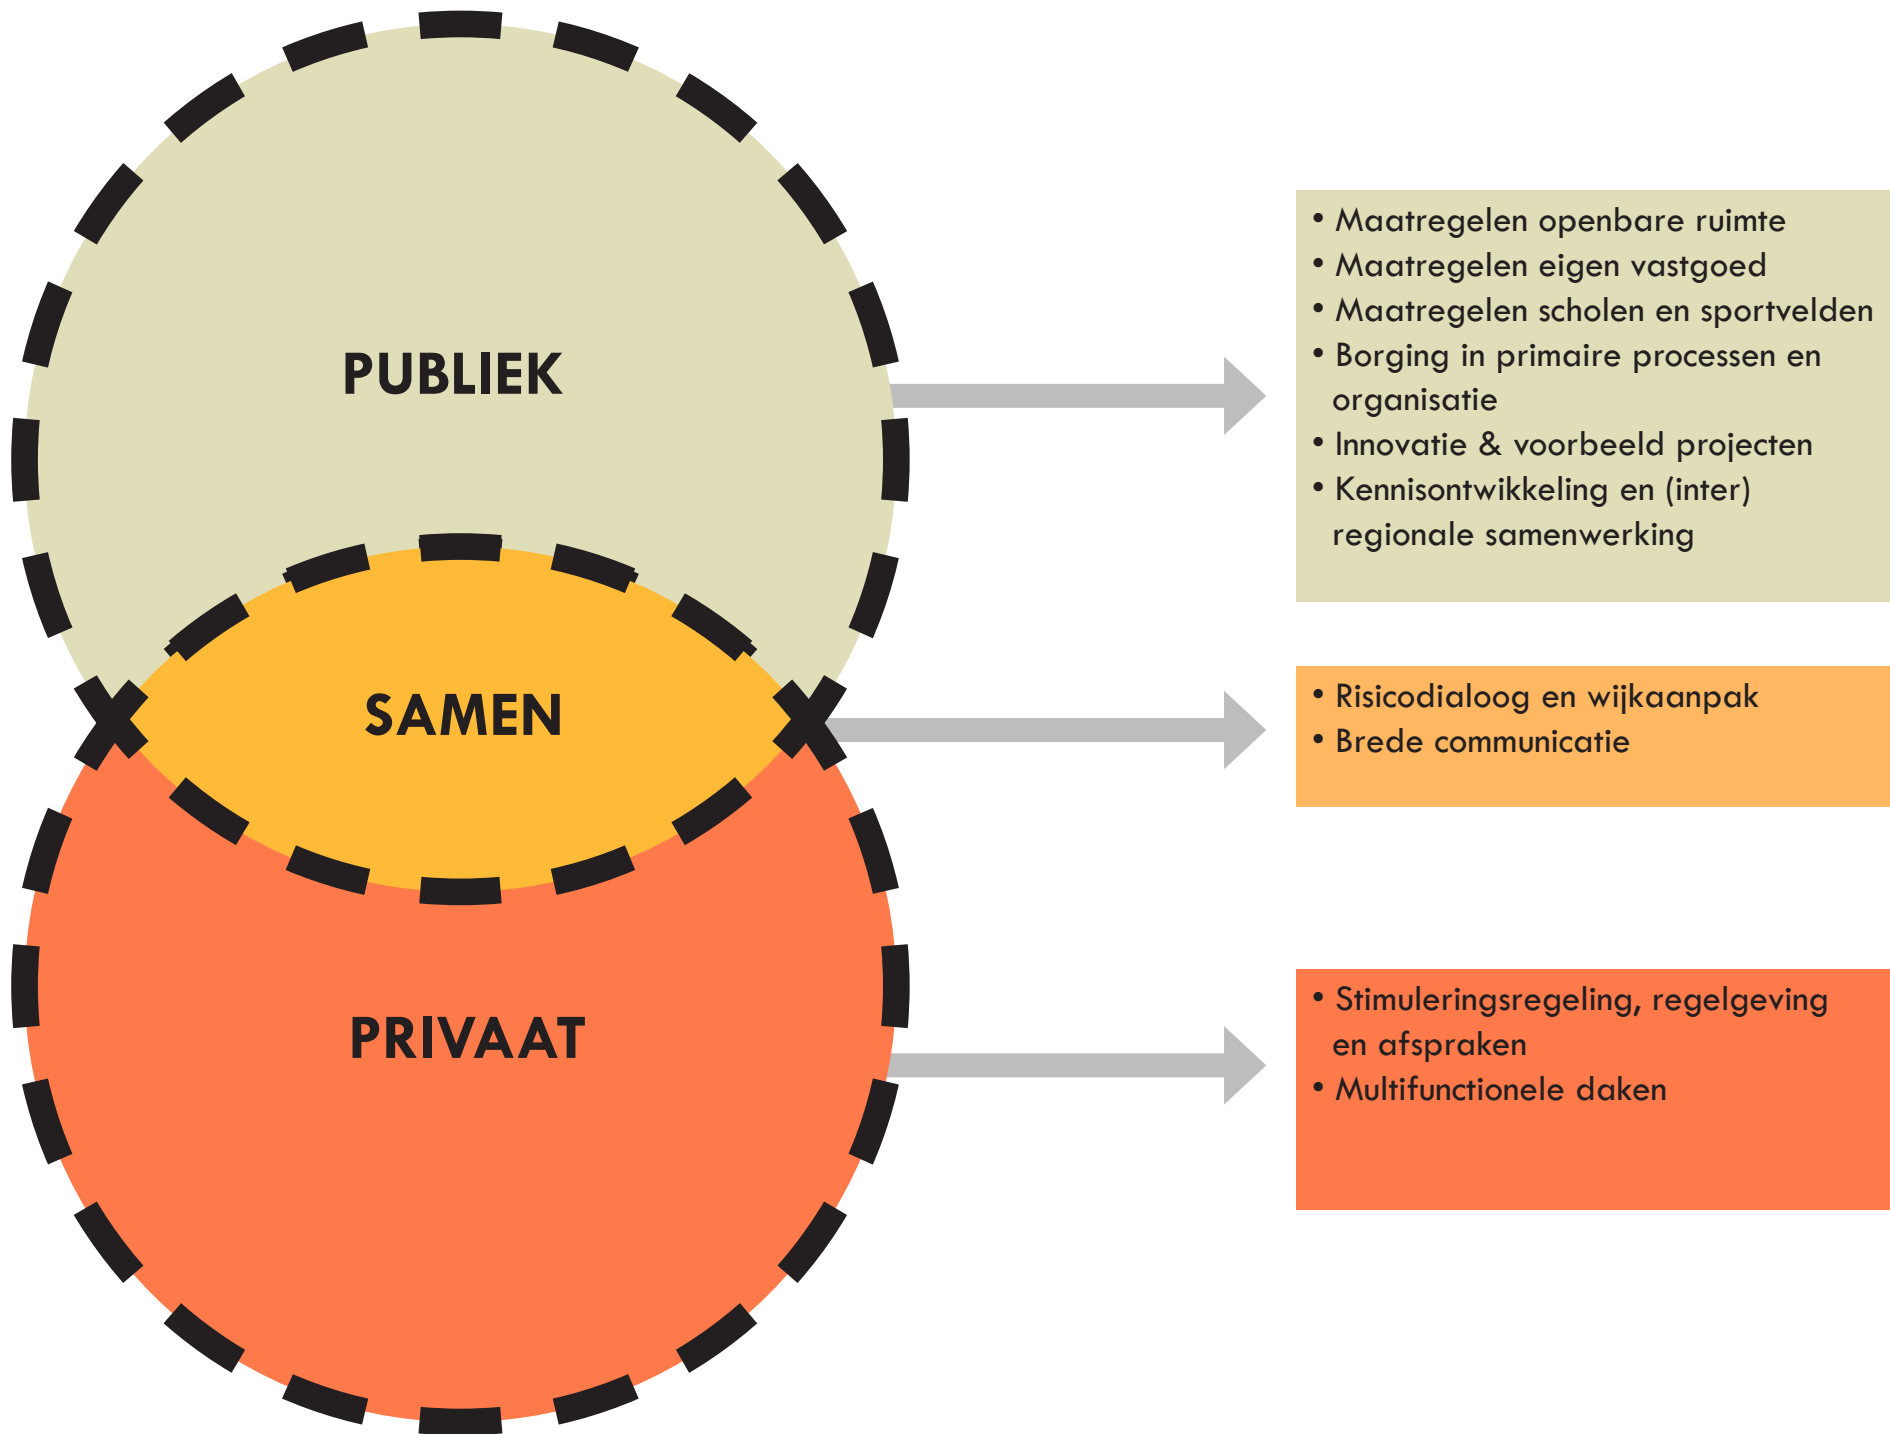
PUBLIEK

- Maatregelen openbare ruimte
- Maatregelen eigen vastgoed
- Maatregelen scholen en sportvelden
- Borging in primaire processen en organisatie
- Innovatie & voorbeeld projecten
- Kennisontwikkeling en (inter) regionale samenwerking

SAMEN

- Risicodialoog en wijkaanpak
- Brede communicatie

PRIVAAT

- Stimuleringsregeling, regelgeving en afspraken
- Multifunctionele daken